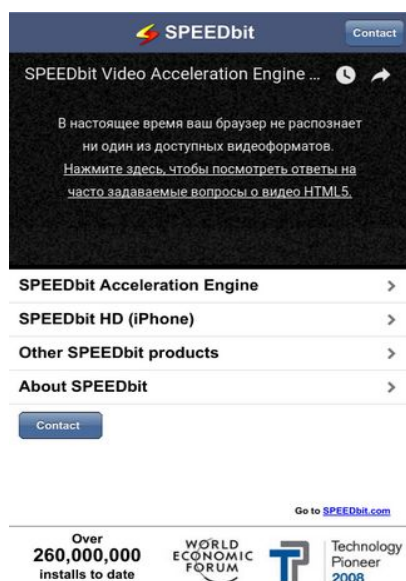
SPEEDbit

Contact

SPEEDbit Video Acceleration Engine ...

В настоящее время ваш браузер не распознает ни один из доступных видеоформатов.

Нажмите здесь, чтобы посмотреть ответы на часто задаваемые вопросы о видео HTML5.

SPEEDbit Acceleration Engine >

SPEEDbit HD (iPhone) >

Other SPEEDbit products >

About SPEEDbit >

Contact

Go to SPEEDbit.com

Over 260,000,000 installs to date

WORLD ECONOMIC FORUM

Technology Pioneer 2008